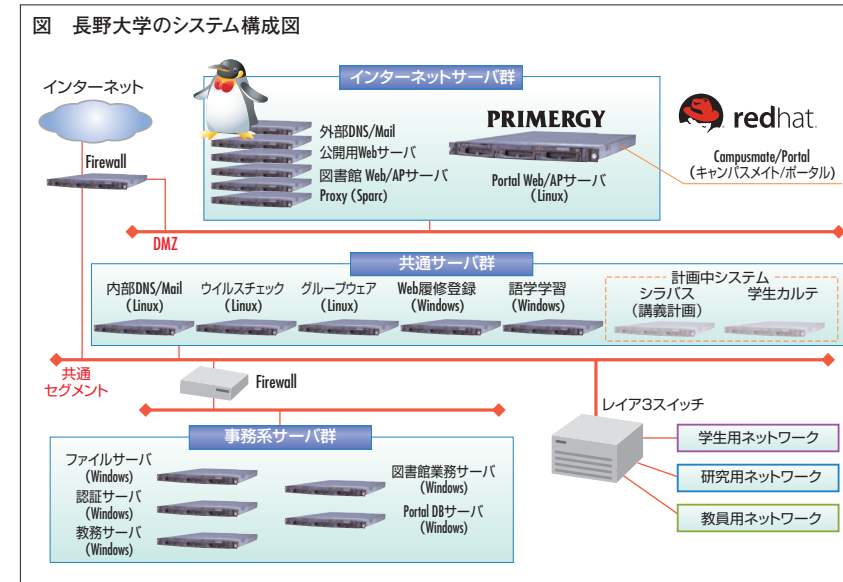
図　長野大学のシステム構成図

インターネット

Firewall

インターネットサーバ群

外部DNS/Mail
公開用Webサーバ
図書館 Web/APサーバ
Proxy（Sparc）

PRIMERGY

Portal Web/APサーバ
（Linux）

redhat.

Campusmate/Portal
（キャンパスメイト/ポータル）

DMZ

共通サーバ群

内部DNS/Mail
（Linux）

ウイルスチェック
（Linux）

グループウェア
（Linux）

Web履修登録
（Windows）

語学学習
（Windows）

計画中システム
シラバス
（講義計画）
学生カルテ

共通
セグメント

Firewall

レイア3スイッチ

学生用ネットワーク
研究用ネットワーク
教員用ネットワーク

事務系サーバ群

ファイルサーバ
（Windows）
認証サーバ
（Windows）
教務サーバ
（Windows）

図書館業務サーバ
（Windows）
Portal DBサーバ
（Windows）